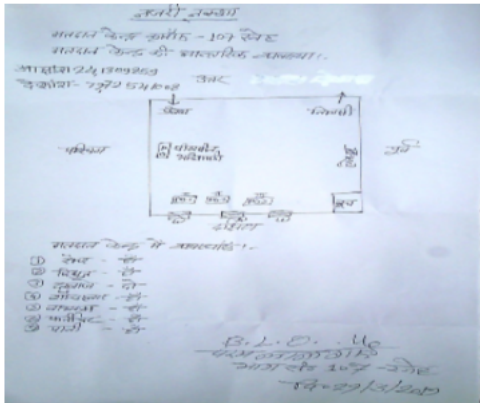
नजरी नक्शा

मतदान केन्द्र क्रमांक - 107 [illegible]
मतदान केन्द्र की भौगोलिक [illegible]

अक्षांश 22.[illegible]
देशांतर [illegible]

उत्तर
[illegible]
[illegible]
पश्चिम
पूर्व
पीठासीन अधिकारी
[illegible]
दक्षिण

मतदान केन्द्र में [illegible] :-
① रैम्प - है
② विद्युत - है
③ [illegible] - है
④ शौचालय - है
⑤ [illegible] - है
⑥ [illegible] - है
⑦ पानी - है

B.L.O. 46
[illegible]
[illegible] 107 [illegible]
दि० 29/12/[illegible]